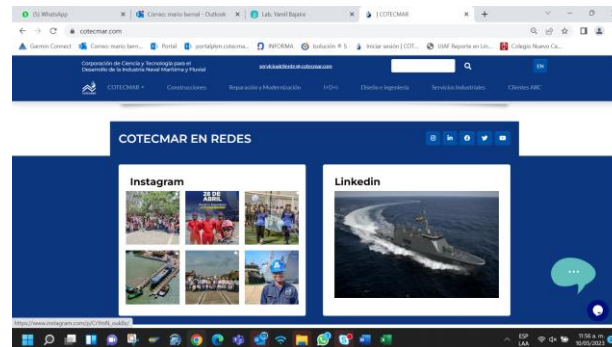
(5) WhatsApp | Correo: mario bernal - Outlook | Lab. Yamil Bojato | | COTECMAR | +

cotecmar.com

Garmin Connect | Correo: mario bern... | Portal | portalpbm.cotecma... | INFORMA | Solución ® 5 | Iniciar sesión | COT... | SIAF Reporte en Lín... | Colegio Nuevo Ca...

Corporación de Ciencia y Tecnología para el Desarrollo de la Industria Naval Marítima y Fluvial

servicioalcliente@cotecmar.com

EN

COTECMAR | Construcciones | Reparación y Modernización | I+D+i | Diseño e Ingeniería | Servicios Industriales | Clientes ARC

COTECMAR EN REDES

Instagram

26 DE ABRIL

Linkedin

https://www.instagram.com/p/CrYmN_oxkBx/

ESP LAA | 11:58 a. m. 10/05/2023